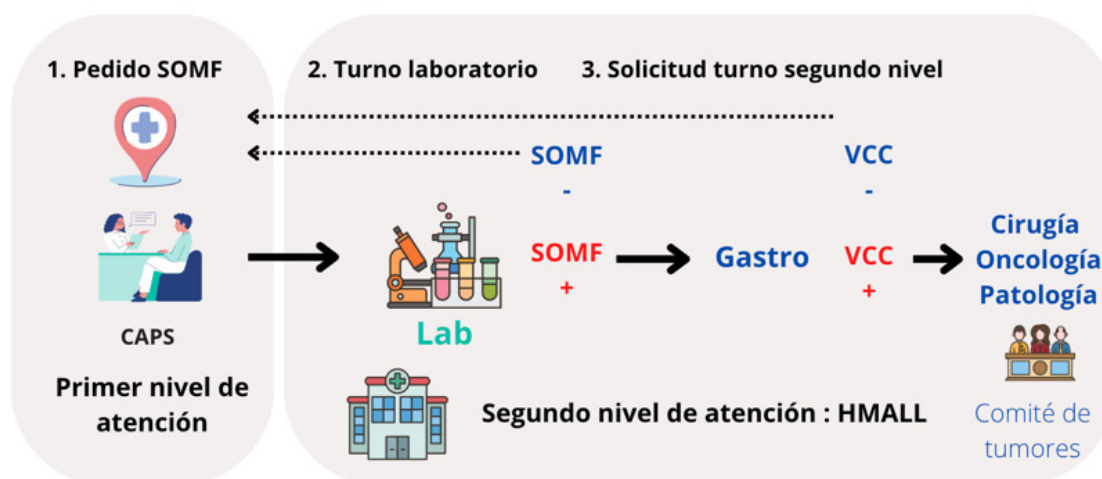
1. Pedido SOMF

2. Turno laboratorio

3. Solicitud turno segundo nivel

SOMF
-

VCC
-

CAPS

Lab

SOMF
+

Gastro

VCC
+

Cirugía
Oncología
Patología

Primer nivel de atención

Segundo nivel de atención : HMALL

Comité de tumores